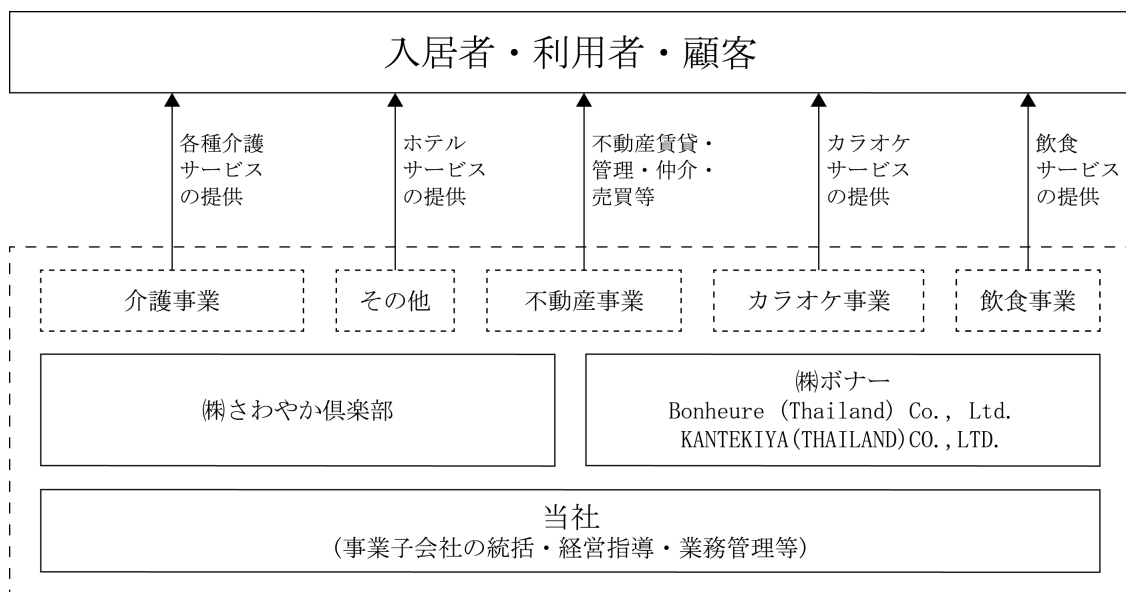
入居者・利用者・顧客

各種介護サービスの提供

ホテルサービスの提供

不動産賃貸・管理・仲介・売買等

カラオケサービスの提供

飲食サービスの提供

介護事業

その他

不動産事業

カラオケ事業

飲食事業

㈱さわやか倶楽部

㈱ボナー
Bonheure (Thailand) Co., Ltd.
KANTEKIYA(THAILAND)CO.,LTD.

当社
(事業子会社の統括・経営指導・業務管理等)